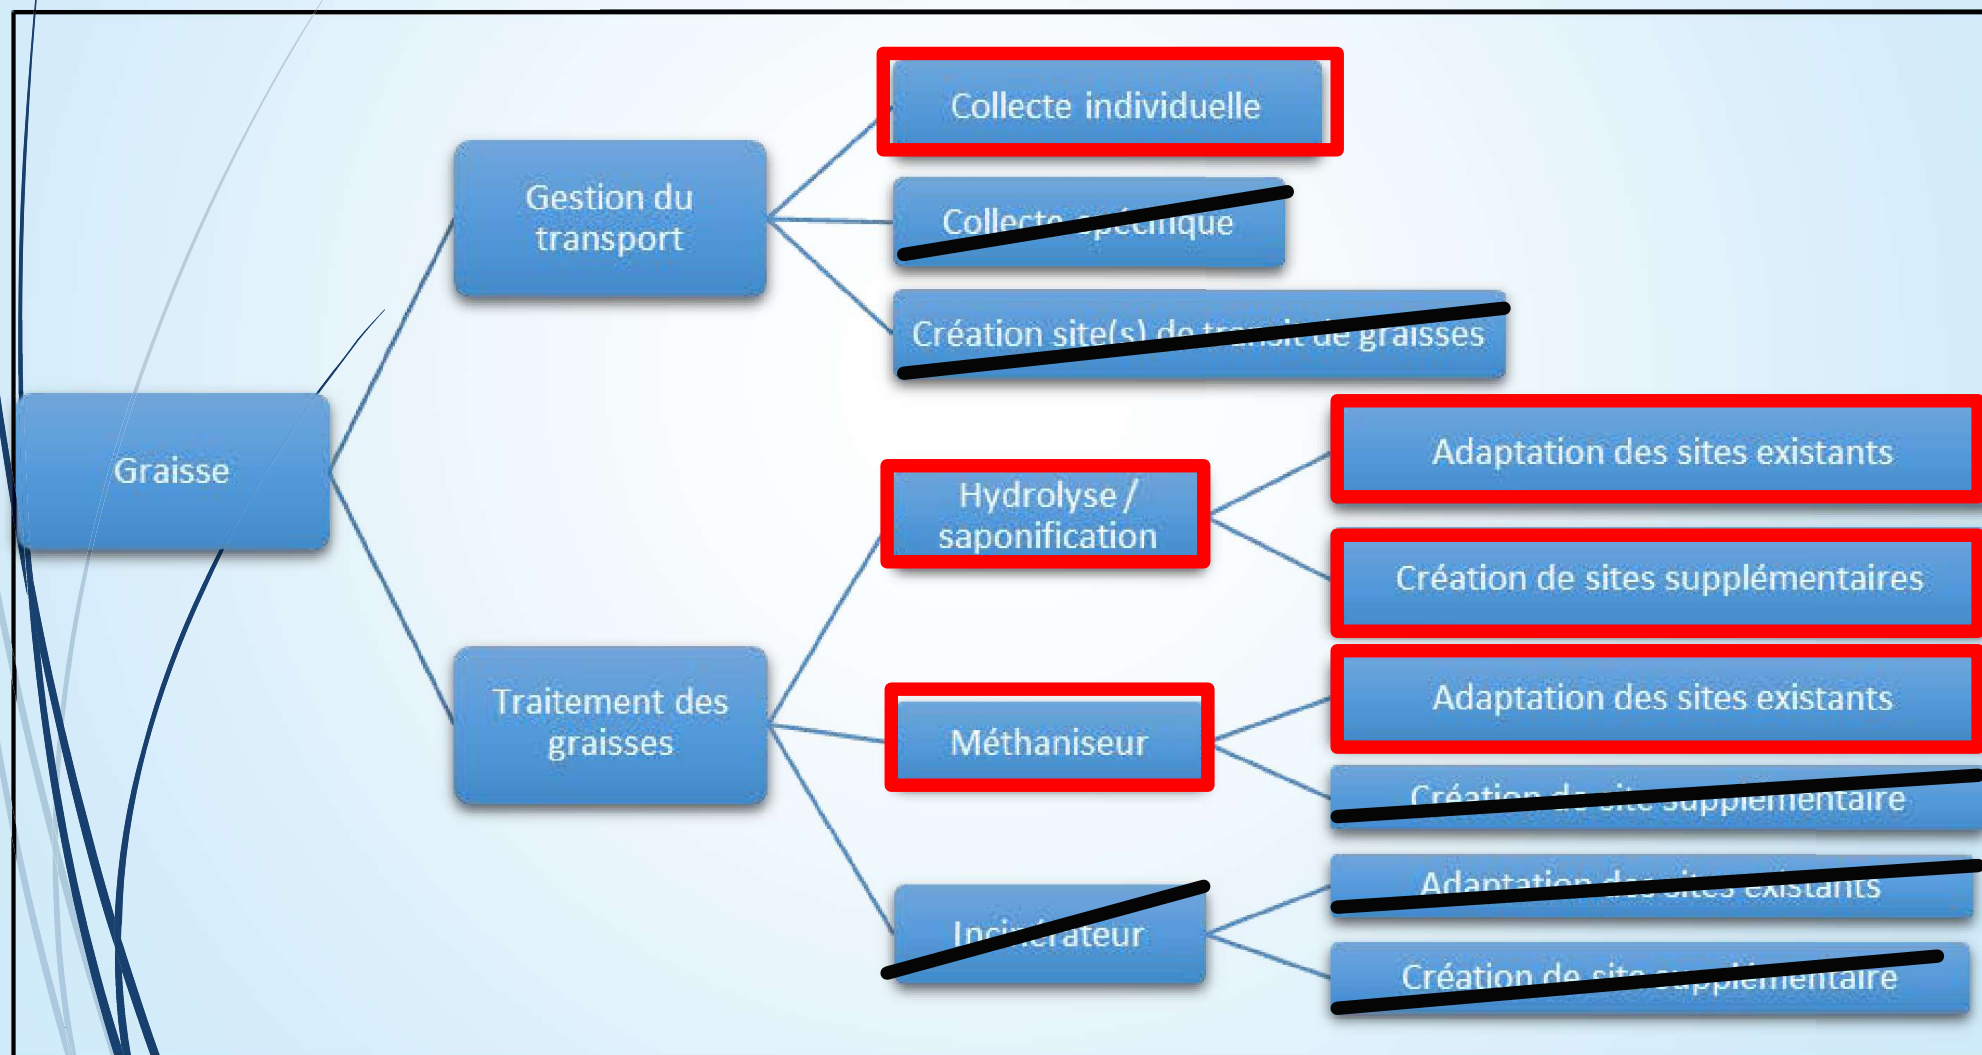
Graisse

Gestion du transport

Collecte individuelle

Collecte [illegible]ique

Création site(s) de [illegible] de graisses

Traitement des graisses

Hydrolyse / saponification

Adaptation des sites existants

Création de sites supplémentaires

Méthaniseur

Adaptation des sites existants

Création de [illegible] supplémentaire

Incinérateur

Adaptation des sites existants

Création de site supplémentaire